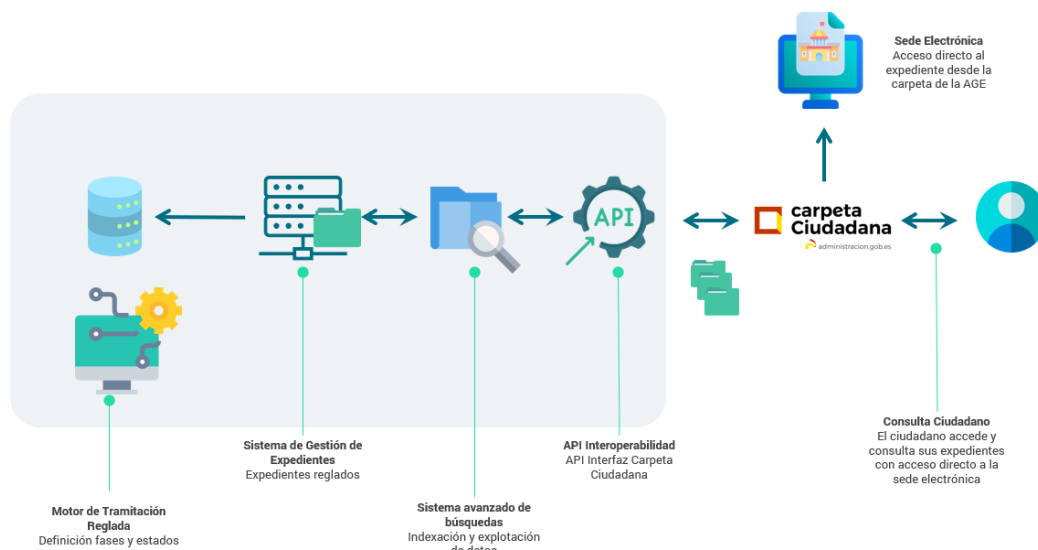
Sede Electrónica
Acceso directo al expediente desde la carpeta de la AGE

API

carpeta Ciudadana
administracion.gob.es

Sistema de Gestión de Expedientes
Expedientes reglados

API Interoperabilidad
API Interfaz Carpeta Ciudadana

Consulta Ciudadano
El ciudadano accede y consulta sus expedientes con acceso directo a la sede electrónica

Motor de Tramitación Reglada
Definición fases y estados

Sistema avanzado de búsquedas
Indexación y explotación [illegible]